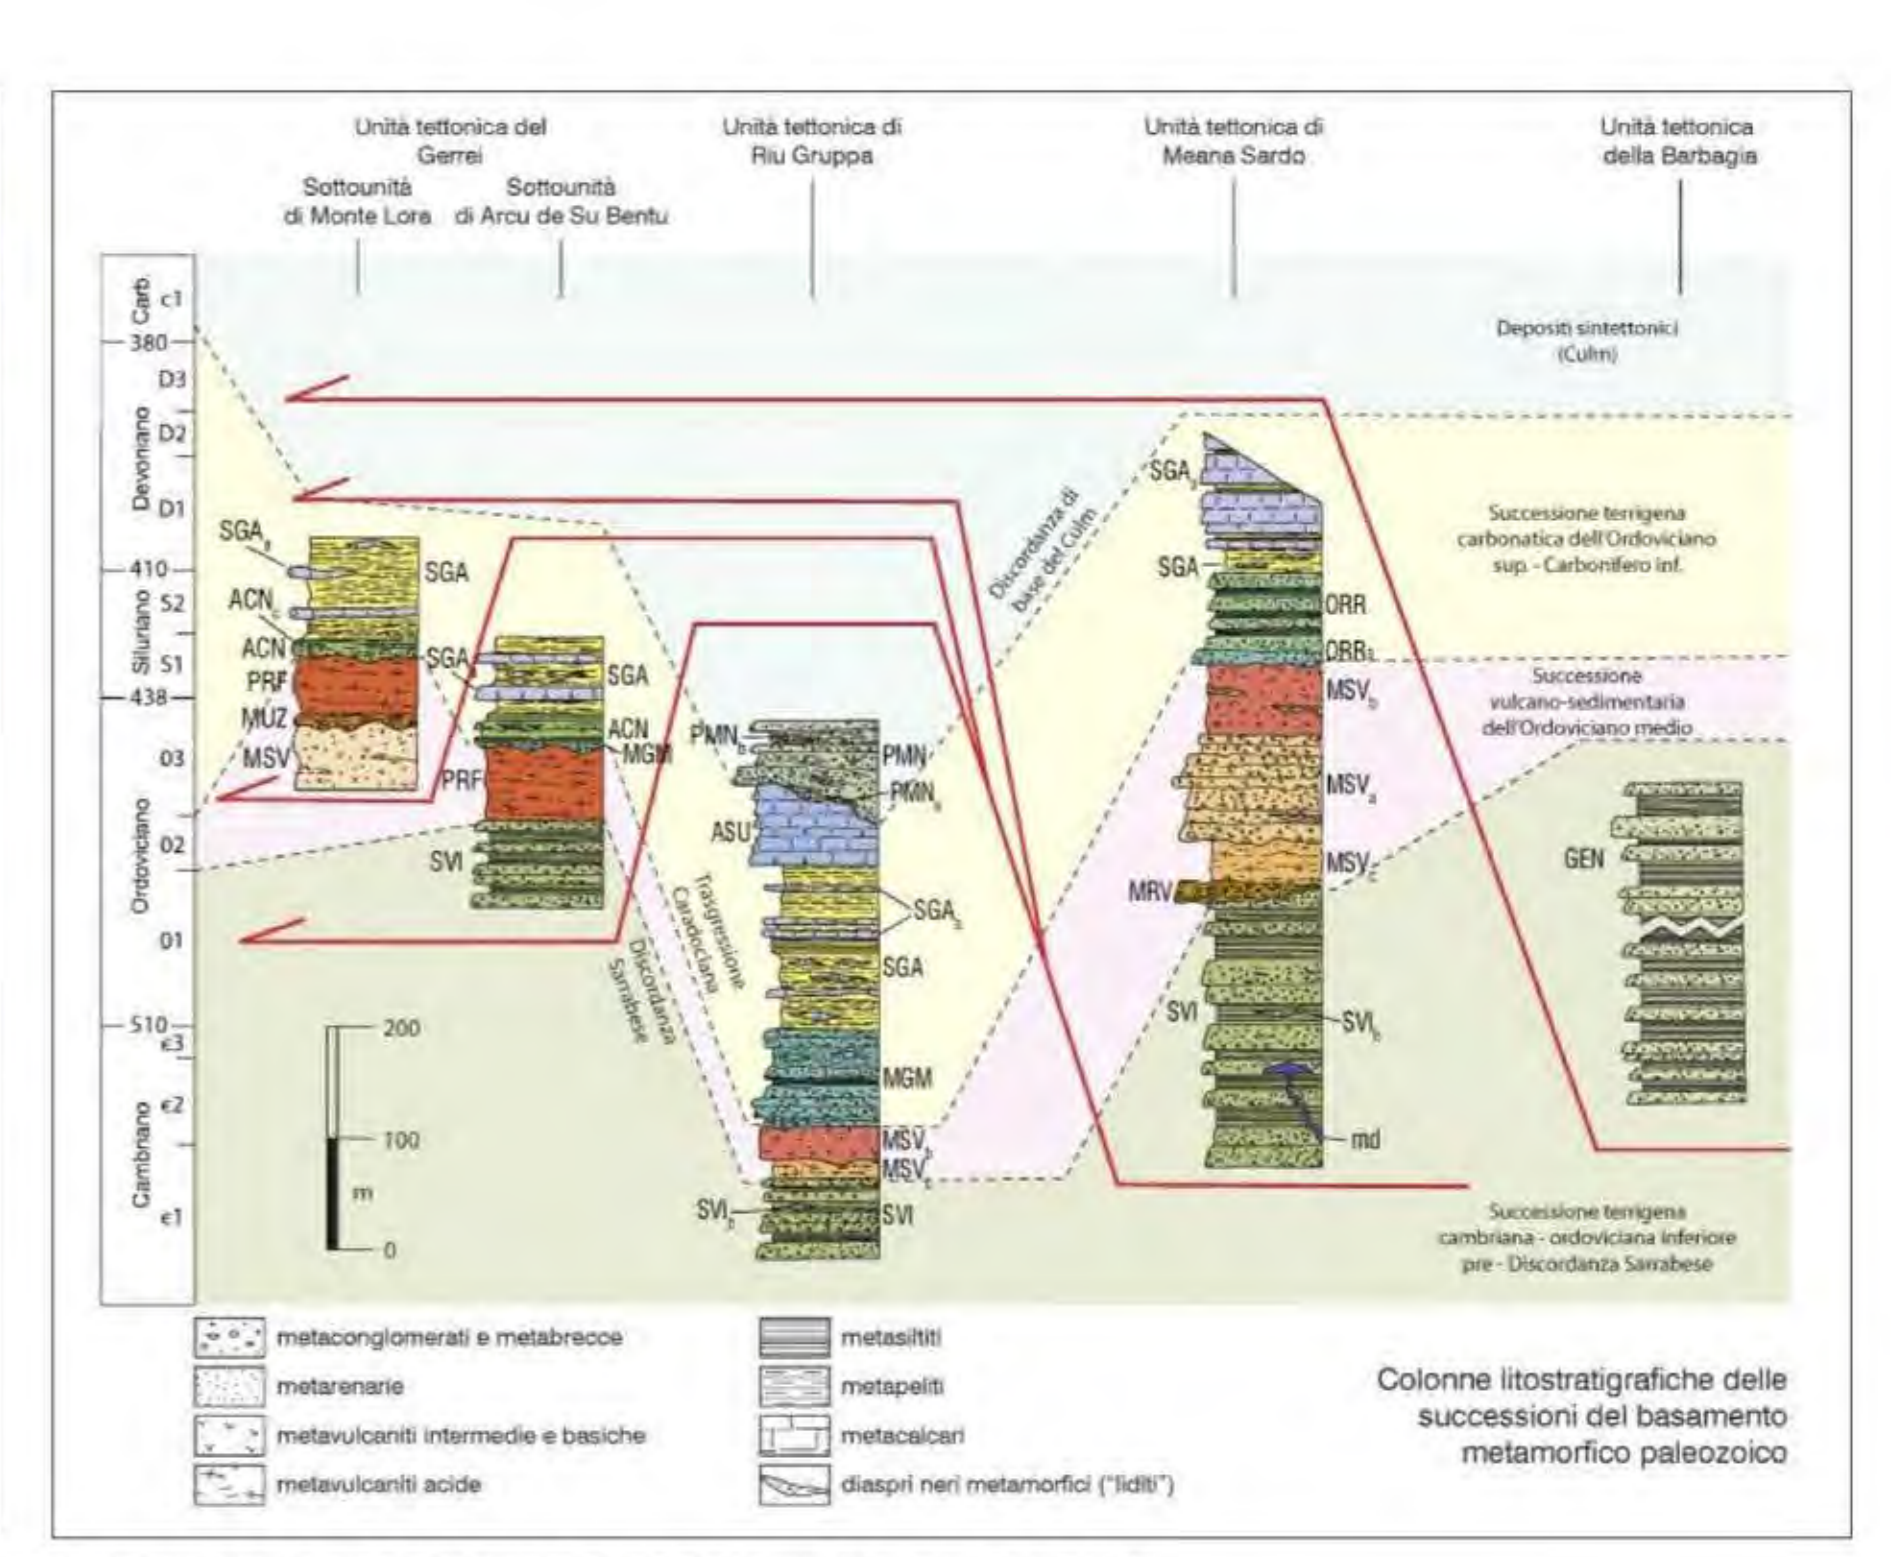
Unità tettonica del Gerrei

Sottounità di Monte Lora

Sottounità di Arcu de Su Bentu

Unità tettonica di Riu Gruppa

Unità tettonica di Meana Sardo

Unità tettonica della Barbagia

Carb

c1

380

D3

D2

Devoniano

D1

410

S2

Siluriano

S1

438

O3

O2

Ordoviciano

O1

510

$\epsilon$3

$\epsilon$2

Cambriano

$\epsilon$1

Depositi sintettonici (Culm)

Successione terrigena carbonatica dell'Ordoviciano sup. - Carbonifero inf.

Successione vulcano-sedimentaria dell'Ordoviciano medio

Successione terrigena cambriana - ordoviciana inferiore pre - Discordanza Sarrabese

Discordanza di base del Culm

Trasgressione Caradociana

Discordanza Sarrabese

$SGA_a$

SGA

$ACN_c$

ACN

PRF

MUZ

MSV

SGA

SGA

ACN

MGM

PRF

SVI

$PMN_b$

PMN

$PMN_a$

ASU

$SGA_a$

SGA

MGM

$MSV_b$

$MSV_c$

$SVI_b$

SVI

$SGA_a$

SGA

ORR

$ORR_a$

$MSV_b$

$MSV_a$

$MSV_c$

MRV

SVI

$SVI_b$

md

GEN

200

100

m

0

metaconglomerati e metabrecce

metarenarie

metavulcaniti intermedie e basiche

metavulcaniti acide

metasiltiti

metapeliti

metacalcari

diaspri neri metamorfici ("liditi")

Colonne litostratigrafiche delle successioni del basamento metamorfico paleozoico